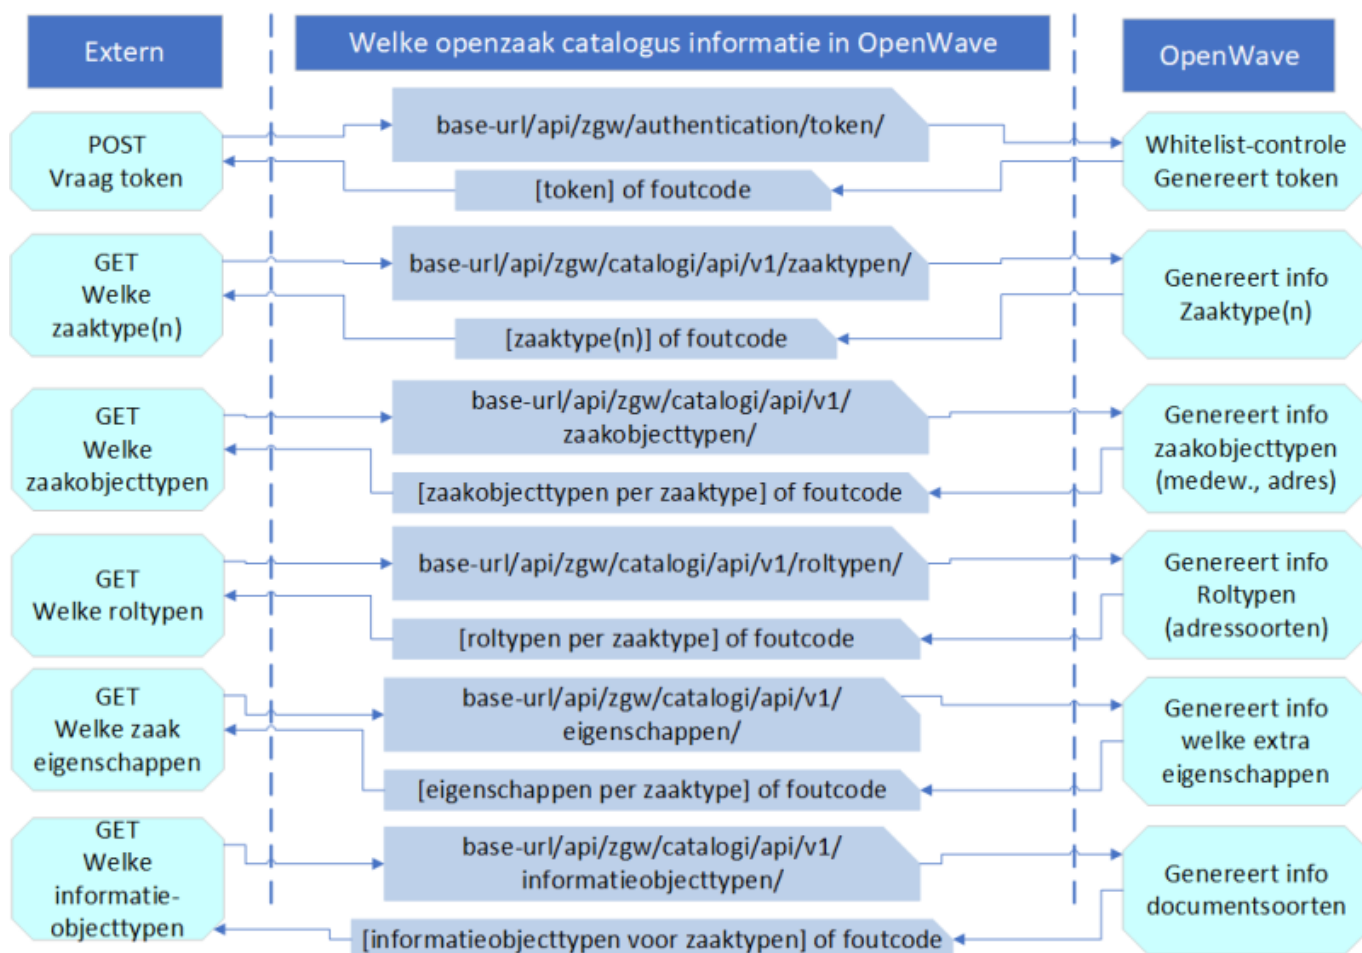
Extern

Welke openzaak catalogus informatie in OpenWave

OpenWave

POST
Vraag token

base-url/api/zgw/authentication/token/

[token] of foutcode

Whitelist-controle
Genereert token

GET
Welke
zaaktype(n)

base-url/api/zgw/catalogi/api/v1/zaaktypen/

[zaaktype(n)] of foutcode

Genereert info
Zaaktype(n)

GET
Welke
zaakobjecttypen

base-url/api/zgw/catalogi/api/v1/
zaakobjecttypen/

[zaakobjecttypen per zaaktype] of foutcode

Genereert info
zaakobjecttypen
(medew., adres)

GET
Welke roltypen

base-url/api/zgw/catalogi/api/v1/roltypen/

[roltypen per zaaktype] of foutcode

Genereert info
Roltypen
(adressoorten)

GET
Welke zaak
eigenschappen

base-url/api/zgw/catalogi/api/v1/
eigenschappen/

[eigenschappen per zaaktype] of foutcode

Genereert info
welke extra
eigenschappen

GET
Welke
informatie-
objecttypen

base-url/api/zgw/catalogi/api/v1/
informatieobjecttypen/

[informatieobjecttypen voor zaaktypen] of foutcode

Genereert info
documentsoorten